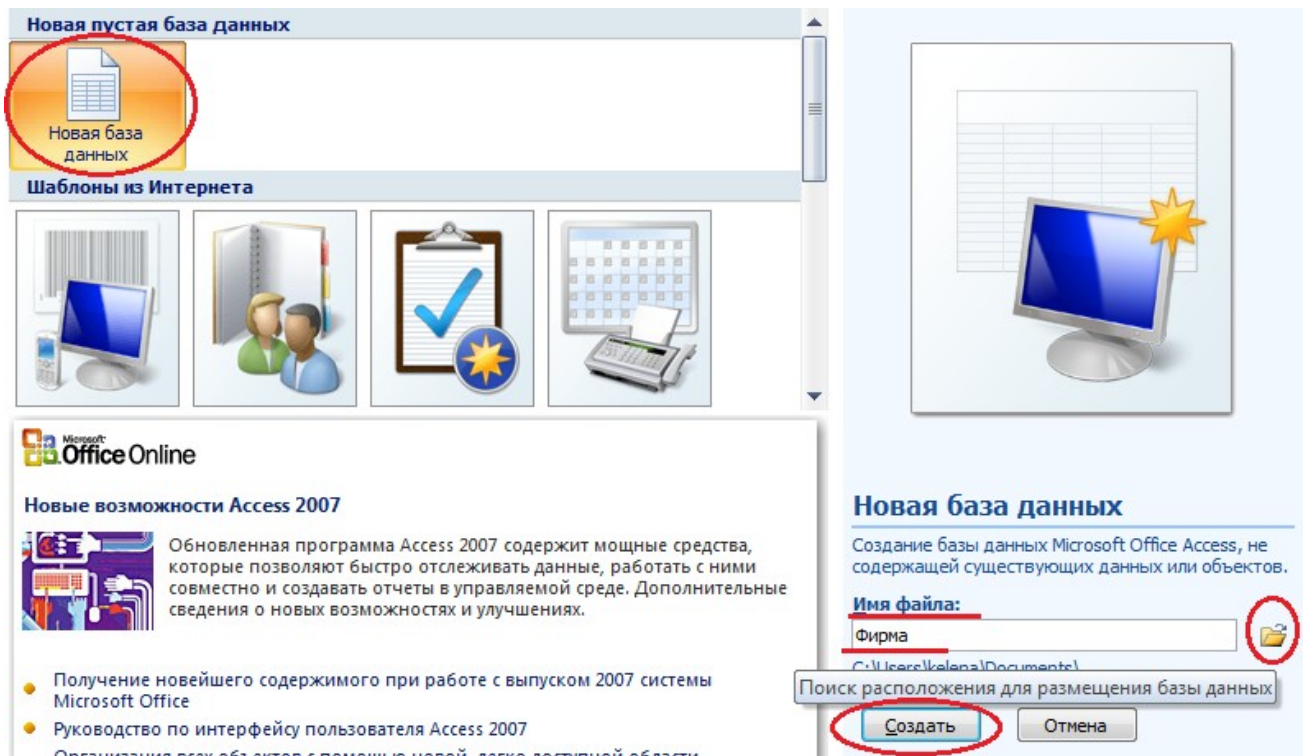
Новая пустая база данных

Новая база данных

Шаблоны из Интернета

Microsoft Office Online

Новые возможности Access 2007

Обновленная программа Access 2007 содержит мощные средства, которые позволяют быстро отслеживать данные, работать с ними совместно и создавать отчеты в управляемой среде. Дополнительные сведения о новых возможностях и улучшениях.

- Получение новейшего содержимого при работе с выпуском 2007 системы Microsoft Office
- Руководство по интерфейсу пользователя Access 2007
- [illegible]

Новая база данных

Создание базы данных Microsoft Office Access, не содержащей существующих данных или объектов.

Имя файла:

Фирма

C:\Users\kelena\Documents\

Поиск расположения для размещения базы данных

Создать

Отмена